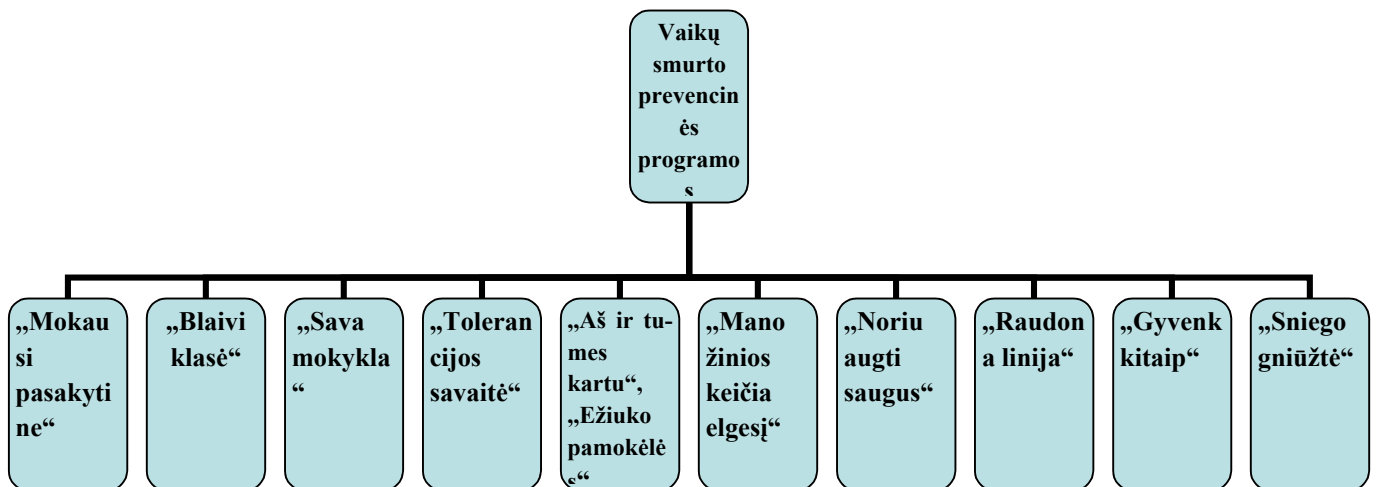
Vaikų smurto prevencinės programos

„Mokausi pasakytine“

„Blaivi klasė“

„Sava mokykla“

„Tolerancijos savaitė“

„Aš ir tu-mes kartu“, „Ežiuko pamokėlės“

„Mano žinios keičia elgesį“

„Noriu augti saugus“

„Raudona linija“

„Gyvenk kitaip“

„Sniego gniūžtė“